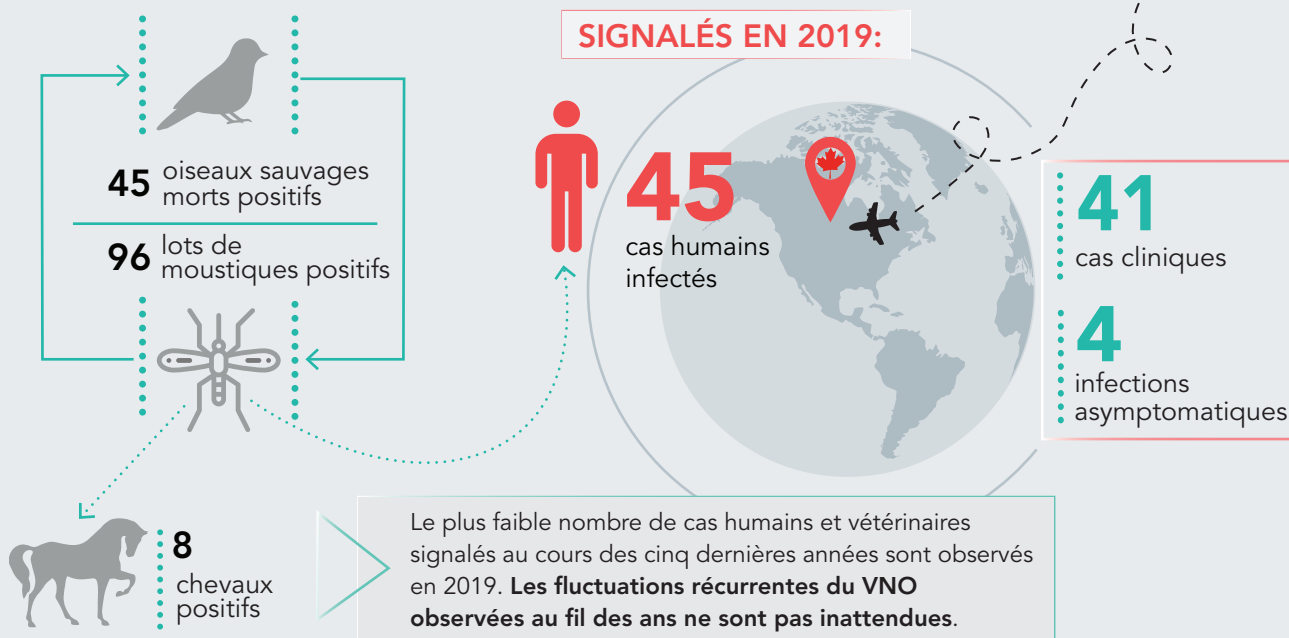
SIGNALÉS EN 2019:

45 oiseaux sauvages morts positifs

96 lots de moustiques positifs

45 cas humains infectés

41 cas cliniques

4 infections asymptomatiques

8 chevaux positifs

Le plus faible nombre de cas humains et vétérinaires signalés au cours des cinq dernières années sont observés en 2019. Les fluctuations récurrentes du VNO observées au fil des ans ne sont pas inattendues.